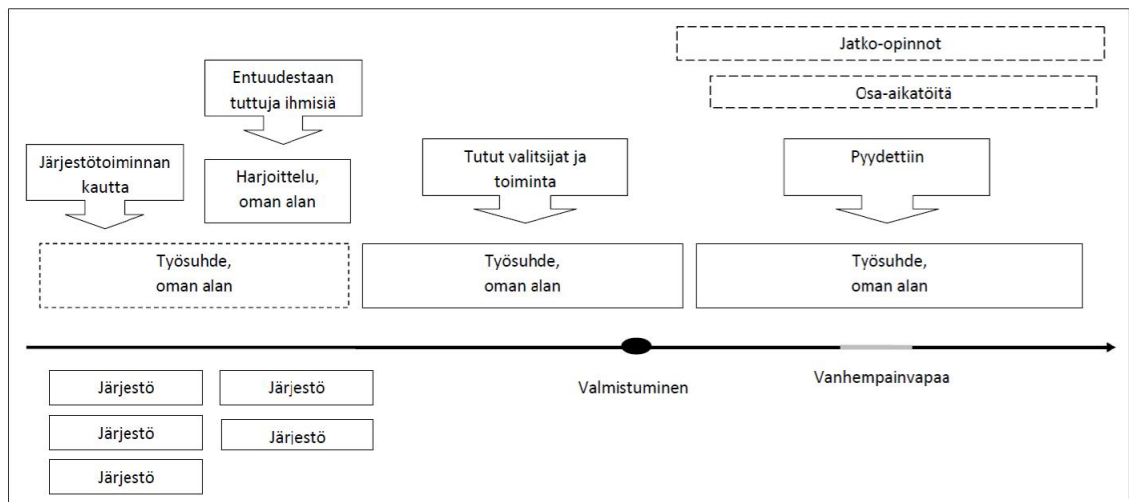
Jatko-opinnot

Osa-aikatöitä

Entuudestaan tuttuja ihmisiä

Järjestötoiminnan kautta

Harjoittelu, oman alan

Tutut valitsijat ja toiminta

Pyydettiin

Työsuhde, oman alan

Työsuhde, oman alan

Työsuhde, oman alan

Järjestö

Järjestö

Järjestö

Järjestö

Järjestö

Valmistuminen

Vanhempainvapaa